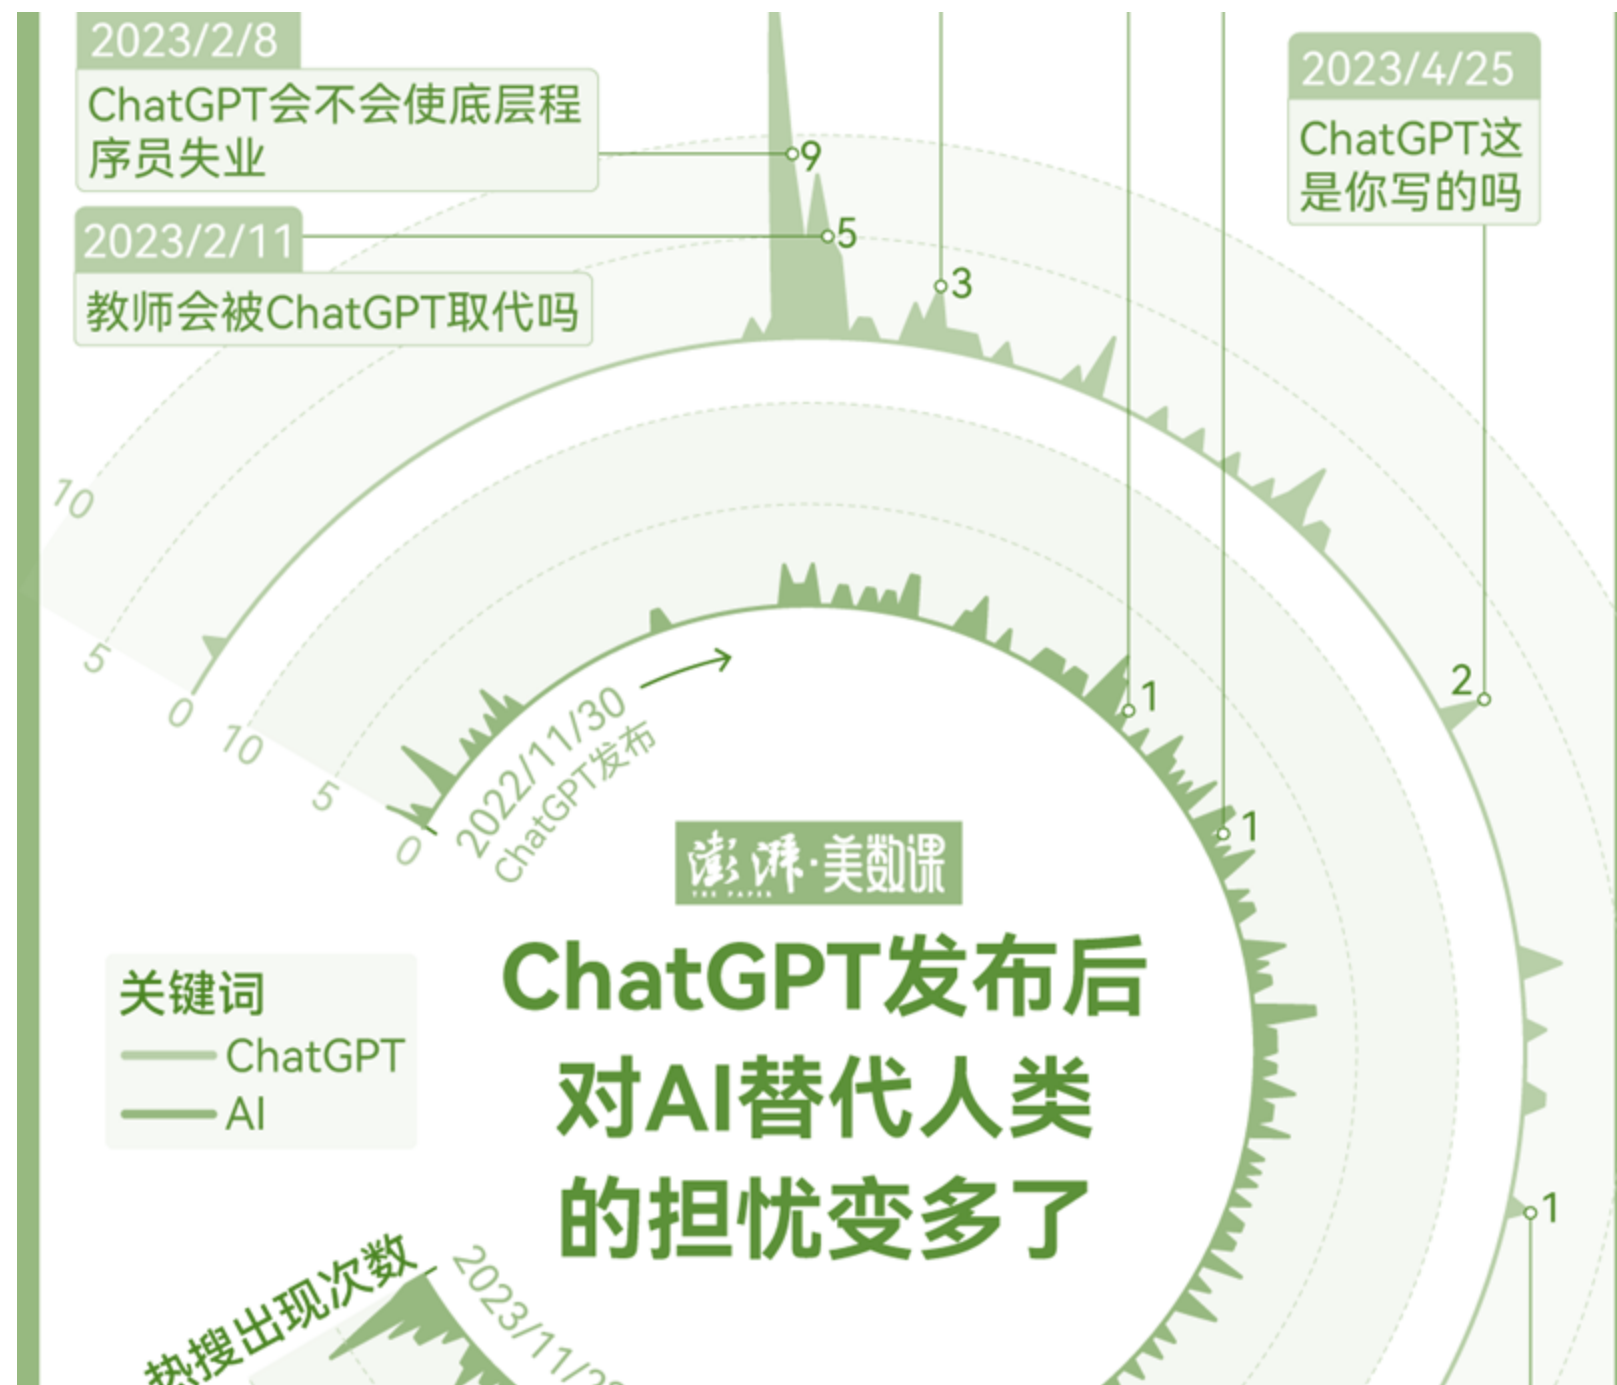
2023/2/8
ChatGPT会不会使底层程序员失业

9

2023/2/11
5
教师会被ChatGPT取代吗

3

2023/4/25
ChatGPT这是你写的吗

10
5
0
10
5
0

2022/11/30
ChatGPT发布

1
2
1

澎湃·美数课

ChatGPT发布后
对AI替代人类
的担忧变多了

关键词
ChatGPT
AI

1

热搜出现次数
2023/11/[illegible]